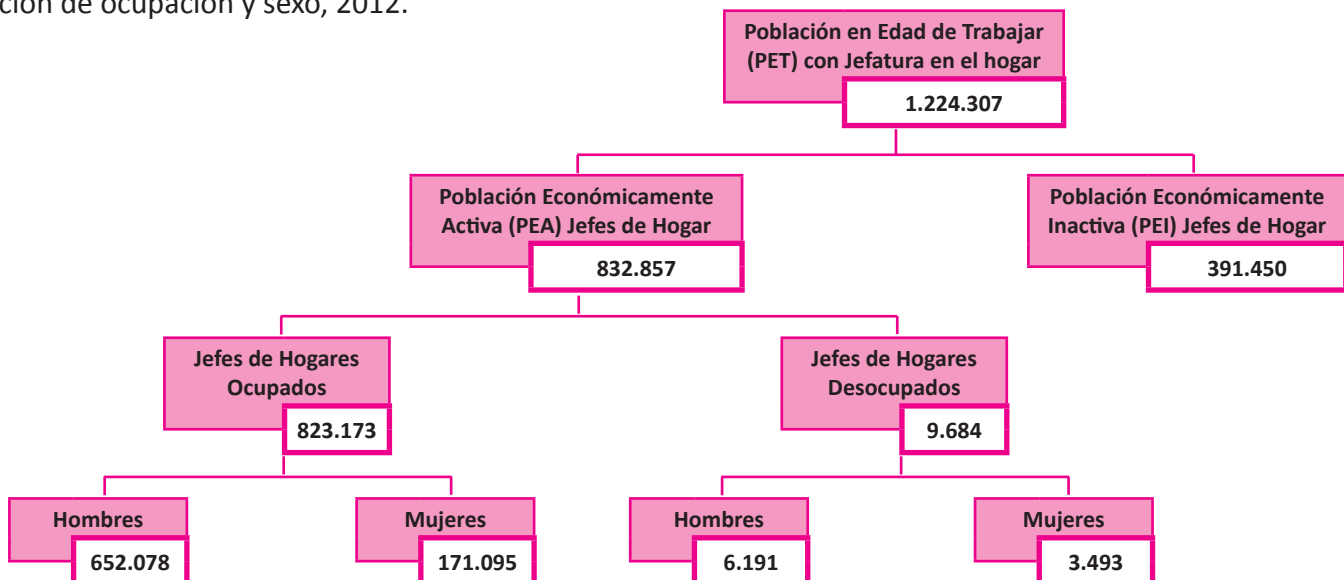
ción de ocupación y sexo, 2012.

Población en Edad de Trabajar (PET) con Jefatura en el hogar
1.224.307

Población Económicamente Activa (PEA) Jefes de Hogar
832.857

Población Económicamente Inactiva (PEI) Jefes de Hogar
391.450

Jefes de Hogares Ocupados
823.173

Jefes de Hogares Desocupados
9.684

Hombres
652.078

Mujeres
171.095

Hombres
6.191

Mujeres
3.493